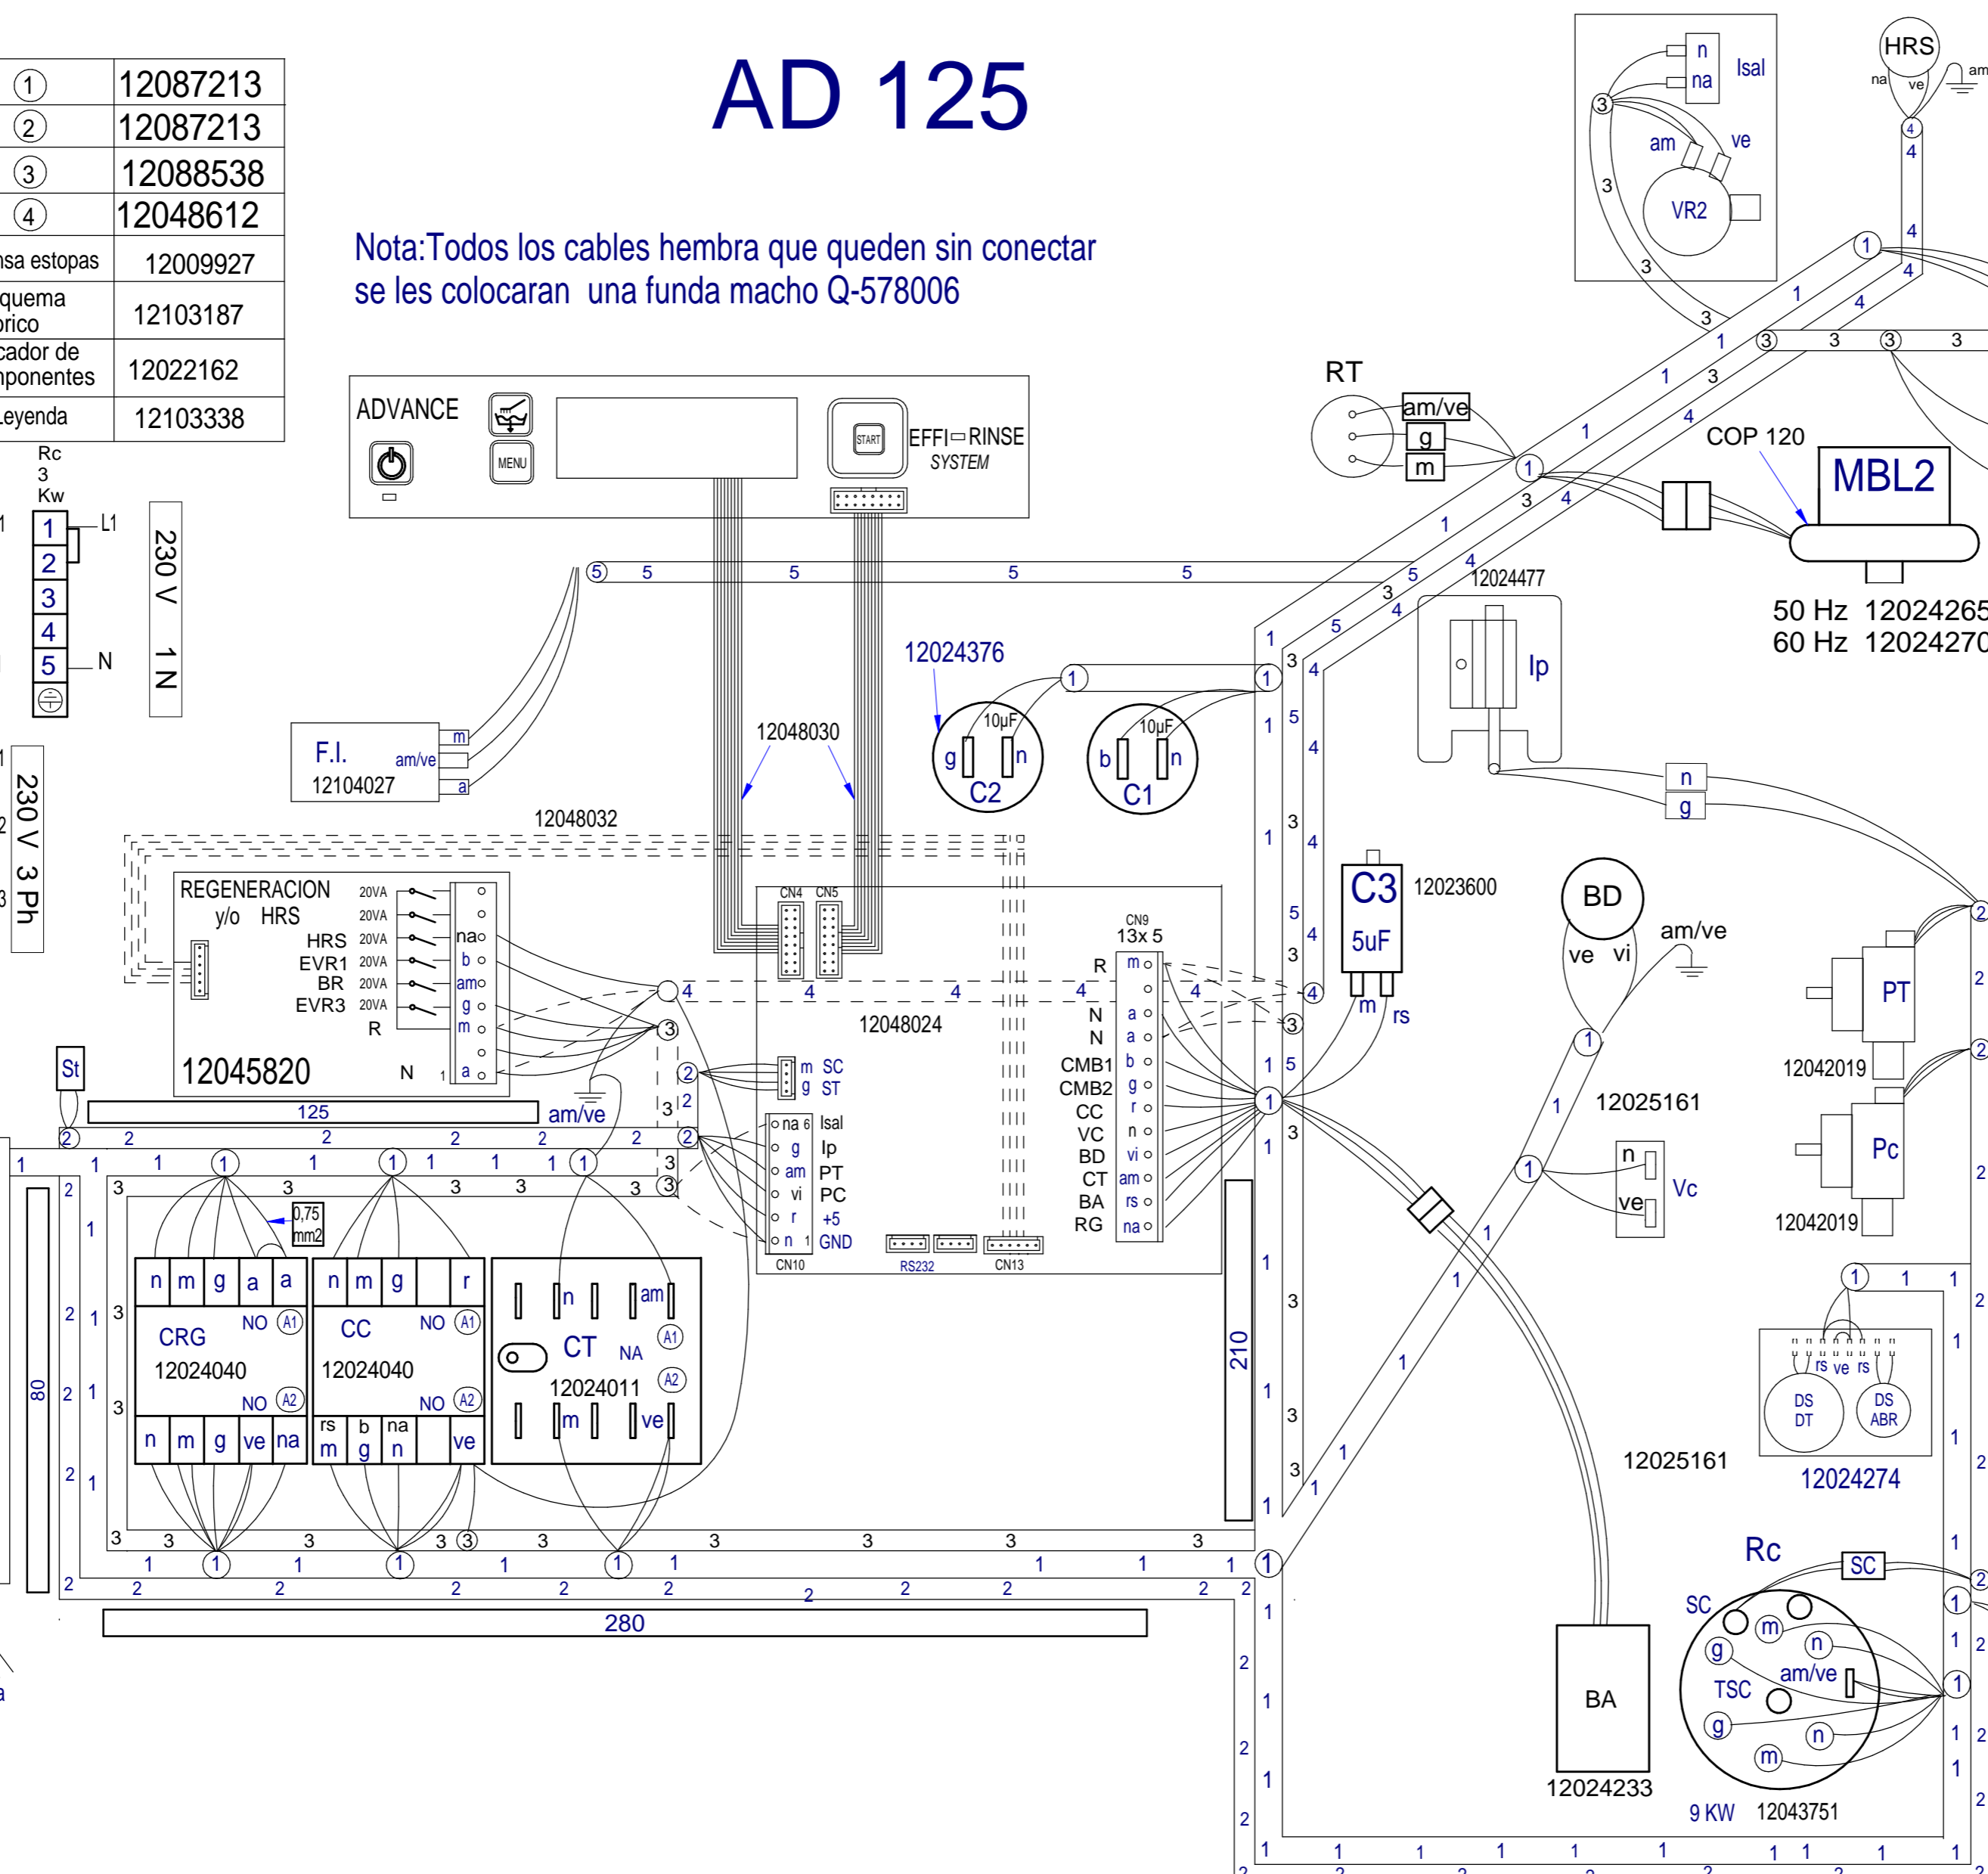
AD 125

| ① | 12087213 |
|---|---|
| ② | 12087213 |
| ③ | 12088538 |
| ④ | 12048612 |
| nsa estopas | 12009927 |
| quema rico | 12103187 |
| cador de nponentes | 12022162 |
| Leyenda | 12103338 |

Nota:Todos los cables hembra que queden sin conectar se les colocaran una funda macho Q-578006

ADVANCE
MENU
START
EFFI RINSE SYSTEM

Rc 3 Kw
1 L1
2
3
4
5 N
230 V 1 N
230 V 3 Ph

F.I. 12104027 m am/ve a
12048030
12048032
12024376
10µF g n C2
10µF b n C1
RT am/ve g m
COP 120
MBL2
50 Hz 12024265
60 Hz 12024270
12024477
Ip
n
g
Isal n na
am ve VR2
HRS na ve am

REGENERACION y/o HRS
20VA HRS EVR1 BR EVR3 R N
na b am g m a
12045820
St
125
am/ve
CN4 CN5
12048024
CN9 13x 5
R N N CMB1 CMB2 CC VC BD CT BA RG
m a a b g r n vi am rs na
m SC g ST
na Isal g Ip am PT vi PC r +5 n GND
CN10 RS232 CN13
C3 5uF 12023600 m rs
BD ve vi am/ve
12025161
Vc n ve
PT 12042019
Pc 12042019
DS DT DS ABR rs ve rs
12024274
12025161

0,75 mm2
n m g a a
CRG NO A1 12024040 NO A2
n m g ve na
n m g r
CC NO A1 12024040 NO A2
rs m b g na n ve
n am CT NA A1 12024011 A2 m ve
80
210
280
BA 12024233
Rc SC
SC m g n TSC am/ve g n m
9 KW 12043751